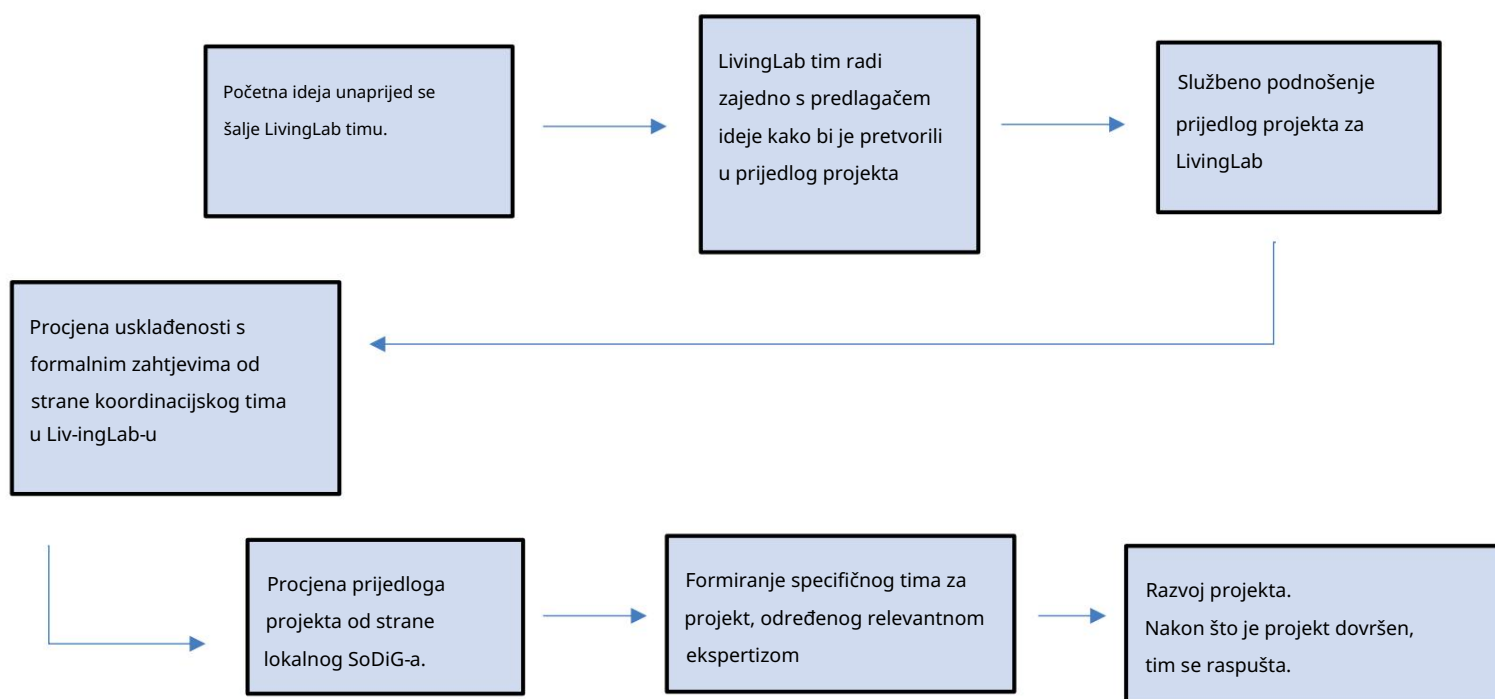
Početna ideja unaprijed se šalje LivingLab timu.

LivingLab tim radi zajedno s predlagačem ideje kako bi je pretvorili u prijedlog projekta

Službeno podnošenje prijedlog projekta za LivingLab

Procjena usklađenosti s formalnim zahtjevima od strane koordinacijskog tima u Liv-ingLab-u

Procjena prijedloga projekta od strane lokalnog SoDiG-a.

Formiranje specifičnog tima za projekt, određenog relevantnom ekspertizom

Razvoj projekta.
Nakon što je projekt dovršen, tim se raspušta.